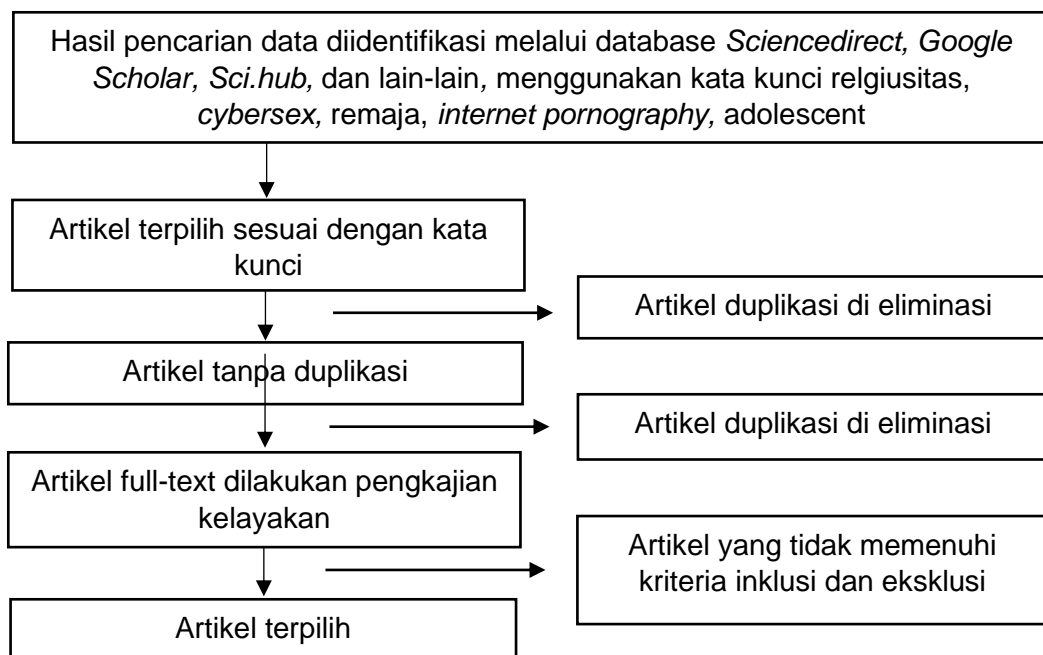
Hasil pencarian data diidentifikasi melalui database *Sciencedirect, Google Scholar, Sci.hub,* dan lain-lain, menggunakan kata kunci relgiusitas, *cybersex,* remaja, *internet pornography,* adolescent

Artikel terpilih sesuai dengan kata kunci

Artikel duplikasi di eliminasi

Artikel tanpa duplikasi

Artikel duplikasi di eliminasi

Artikel full-text dilakukan pengkajian kelayakan

Artikel yang tidak memenuhi kriteria inklusi dan eksklusi

Artikel terpilih